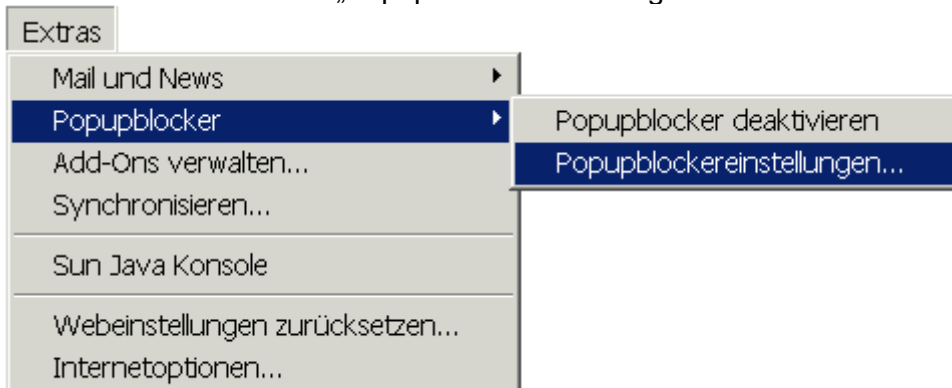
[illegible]

Extras

Mail und News

Popupblocker

Add-Ons verwalten...

Synchronisieren...

Sun Java Konsole

Webeinstellungen zurücksetzen...

Internetoptionen...

Popupblocker deaktivieren

Popupblockereinstellungen...